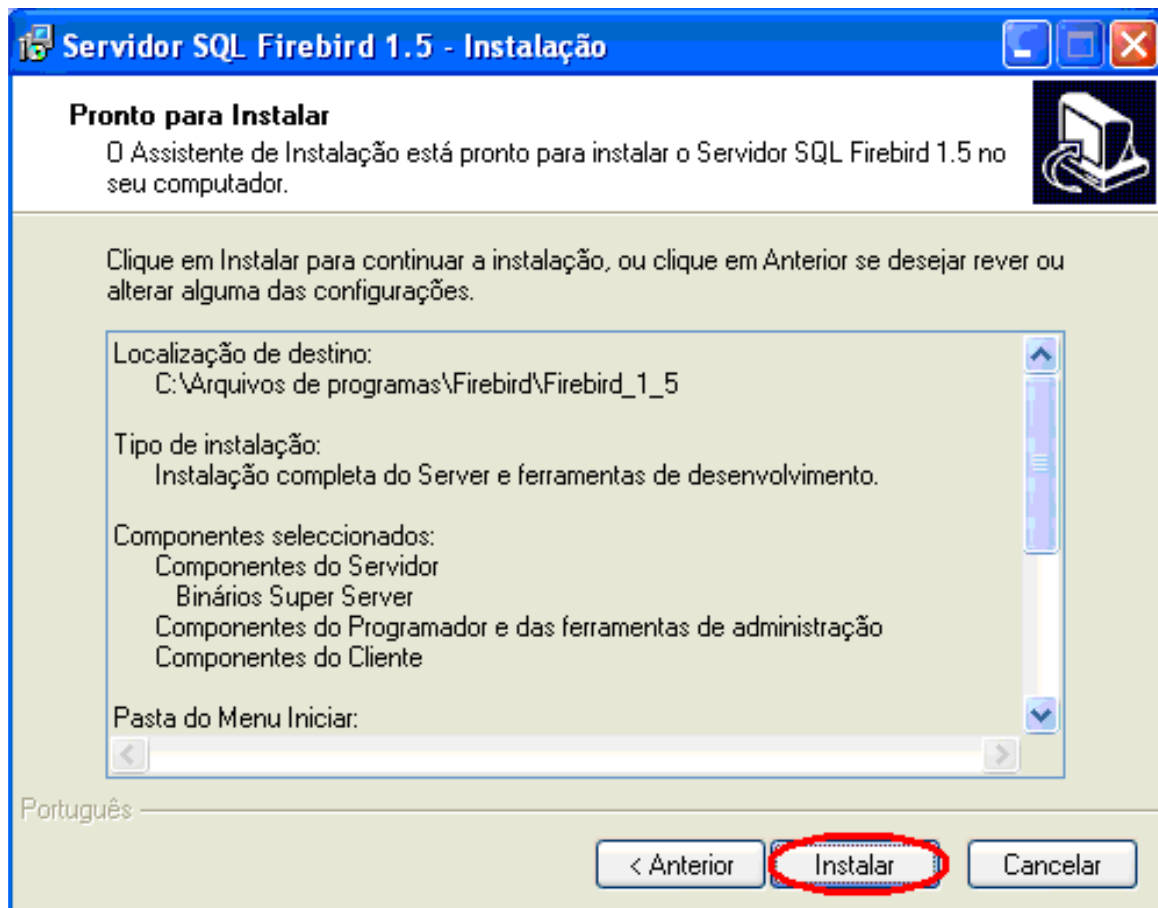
Servidor SQL Firebird 1.5 - Instalação

Pronto para Instalar
O Assistente de Instalação está pronto para instalar o Servidor SQL Firebird 1.5 no seu computador.

Clique em Instalar para continuar a instalação, ou clique em Anterior se desejar rever ou alterar alguma das configurações.

Localização de destino:
C:\Arquivos de programas\Firebird\Firebird_1_5

Tipo de instalação:
Instalação completa do Server e ferramentas de desenvolvimento.

Componentes seleccionados:
Componentes do Servidor
Binários Super Server
Componentes do Programador e das ferramentas de administração
Componentes do Cliente

Pasta do Menu Iniciar:

Português

< Anterior
Instalar
Cancelar